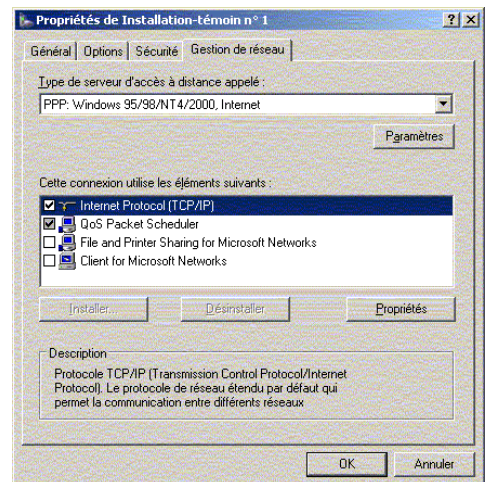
Propriétés de Installation-témoin n° 1

? X

Général | Options | Sécurité | Gestion de réseau

Type de serveur d'accès à distance appelé :

PPP: Windows 95/98/NT4/2000, Internet

Paramètres

Cette connexion utilise les éléments suivants :

Internet Protocol (TCP/IP)
QoS Packet Scheduler
File and Printer Sharing for Microsoft Networks
Client for Microsoft Networks

Installer... | Désinstaller | Propriétés

Description

Protocole TCP/IP (Transmission Control Protocol/Internet Protocol). Le protocole de réseau étendu par défaut qui permet la communication entre différents réseaux

OK | Annuler